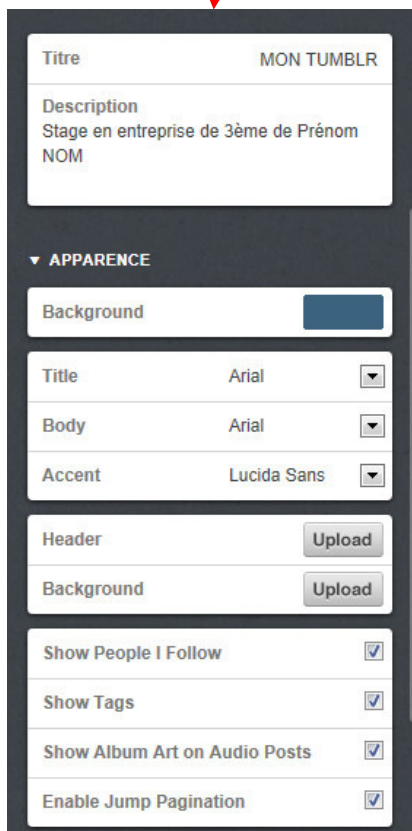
Titre MON TUMBLR

Description
Stage en entreprise de 3ème de Prénom NOM

▾ APPARENCE

Background

| | |
|---|---|
| Title | Arial |
| Body | Arial |
| Accent | Lucida Sans |

Header Upload

Background Upload

Show People I Follow

Show Tags

Show Album Art on Audio Posts

Enable Jump Pagination